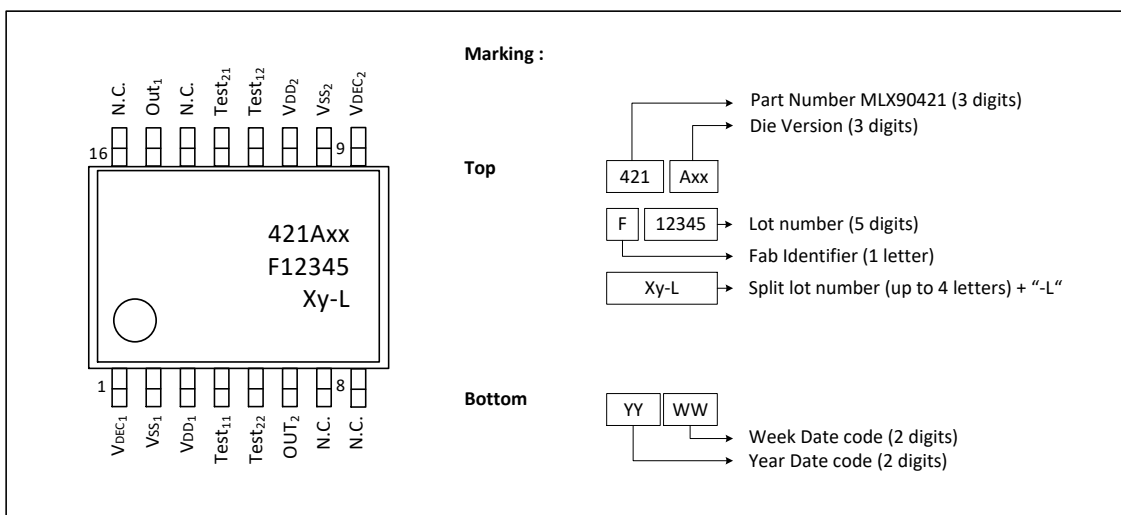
N.C.
$Out_1$
N.C.
$Test_{21}$
$Test_{12}$
$V_{DD2}$
$V_{SS2}$
$V_{DEC2}$

16
9

421Axx
F12345
Xy-L

1
8

$V_{DEC1}$
$V_{SS1}$
$V_{DD1}$
$Test_{11}$
$Test_{22}$
$OUT_2$
N.C.
N.C.

Marking :

Top

| 421 | Axx |
|---|---|

Part Number MLX90421 (3 digits)
Die Version (3 digits)

| F | 12345 |
|---|---|

Lot number (5 digits)
Fab Identifier (1 letter)

Xy-L
Split lot number (up to 4 letters) + "-L"

Bottom

| YY | WW |
|---|---|

Week Date code (2 digits)
Year Date code (2 digits)